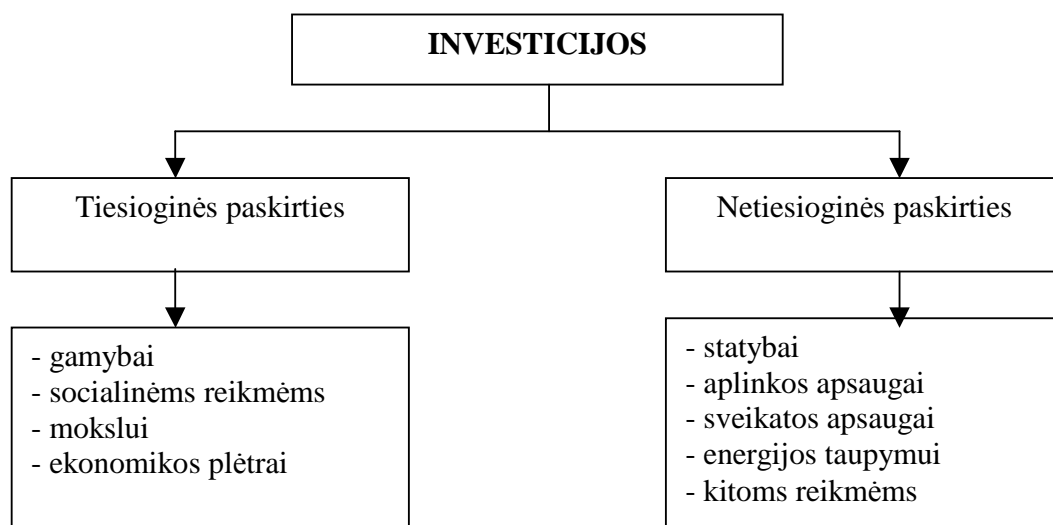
INVESTICIJOS

Tiesioginės paskirties

- gamybai
- socialinėms reikmėms
- mokslui
- ekonomikos plėtrai

Netiesioginės paskirties

- statybai
- aplinkos apsaugai
- sveikatos apsaugai
- energijos taupymui
- kitoms reikmėms